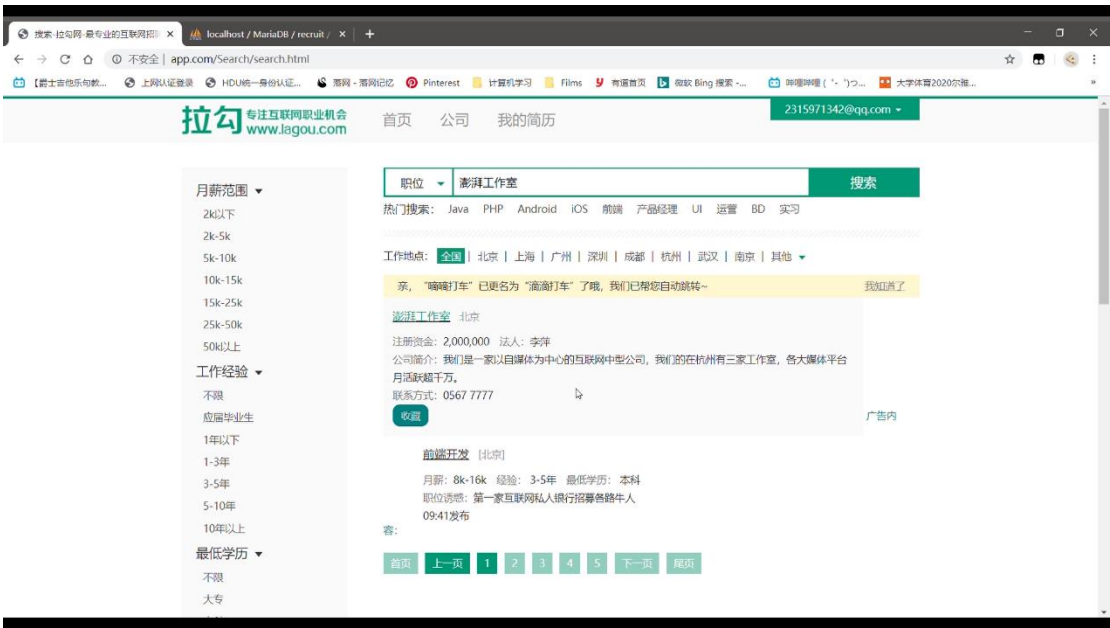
搜索-拉勾网-最专业的互联网招聘 ×
localhost / MariaDB / recruit / ×
+

← → C ⌂ ⓘ 不安全 | app.com/Search/search.html

【爵士吉他乐句教... 上网认证登录 HDU统一身份认证... 墨网 - 墨网记忆 Pinterest 计算机学习 Films 有道首页 微软 Bing 搜索 -... 哔哩哔哩 ( ゜- ゜)つ... 大学体育2020尔雅...

拉勾 专注互联网职业机会 www.lagou.com

首页 公司 我的简历

2315971342@qq.com ▾

职位 ▾ 澎湃工作室 搜索

热门搜索: Java PHP Android iOS 前端 产品经理 UI 运营 BD 实习

月薪范围 ▾
2k以下
2k-5k
5k-10k
10k-15k
15k-25k
25k-50k
50k以上

工作经验 ▾
不限
应届毕业生
1年以下
1-3年
3-5年
5-10年
10年以上

最低学历 ▾
不限
大专

工作地点: 全国 | 北京 | 上海 | 广州 | 深圳 | 成都 | 杭州 | 武汉 | 南京 | 其他 ▾

亲, "嘀嘀打车"已更名为"滴滴打车"了哦, 我们已帮您自动跳转~ 我知道了

澎湃工作室 北京
注册资金: 2,000,000 法人: 李萍
公司简介: 我们是一家以自媒体为中心的互联网中型公司, 我们的在杭州有三家工作室, 各大媒体平台月活跃超千万。
联系方式: 0567 7777
收藏

广告内

前端开发 [北京]
月薪: 8k-16k 经验: 3-5年 最低学历: 本科
职位诱惑: 第一家互联网私人银行招募各路牛人
09:41发布

容:

首页 上一页 1 2 3 4 5 下一页 尾页